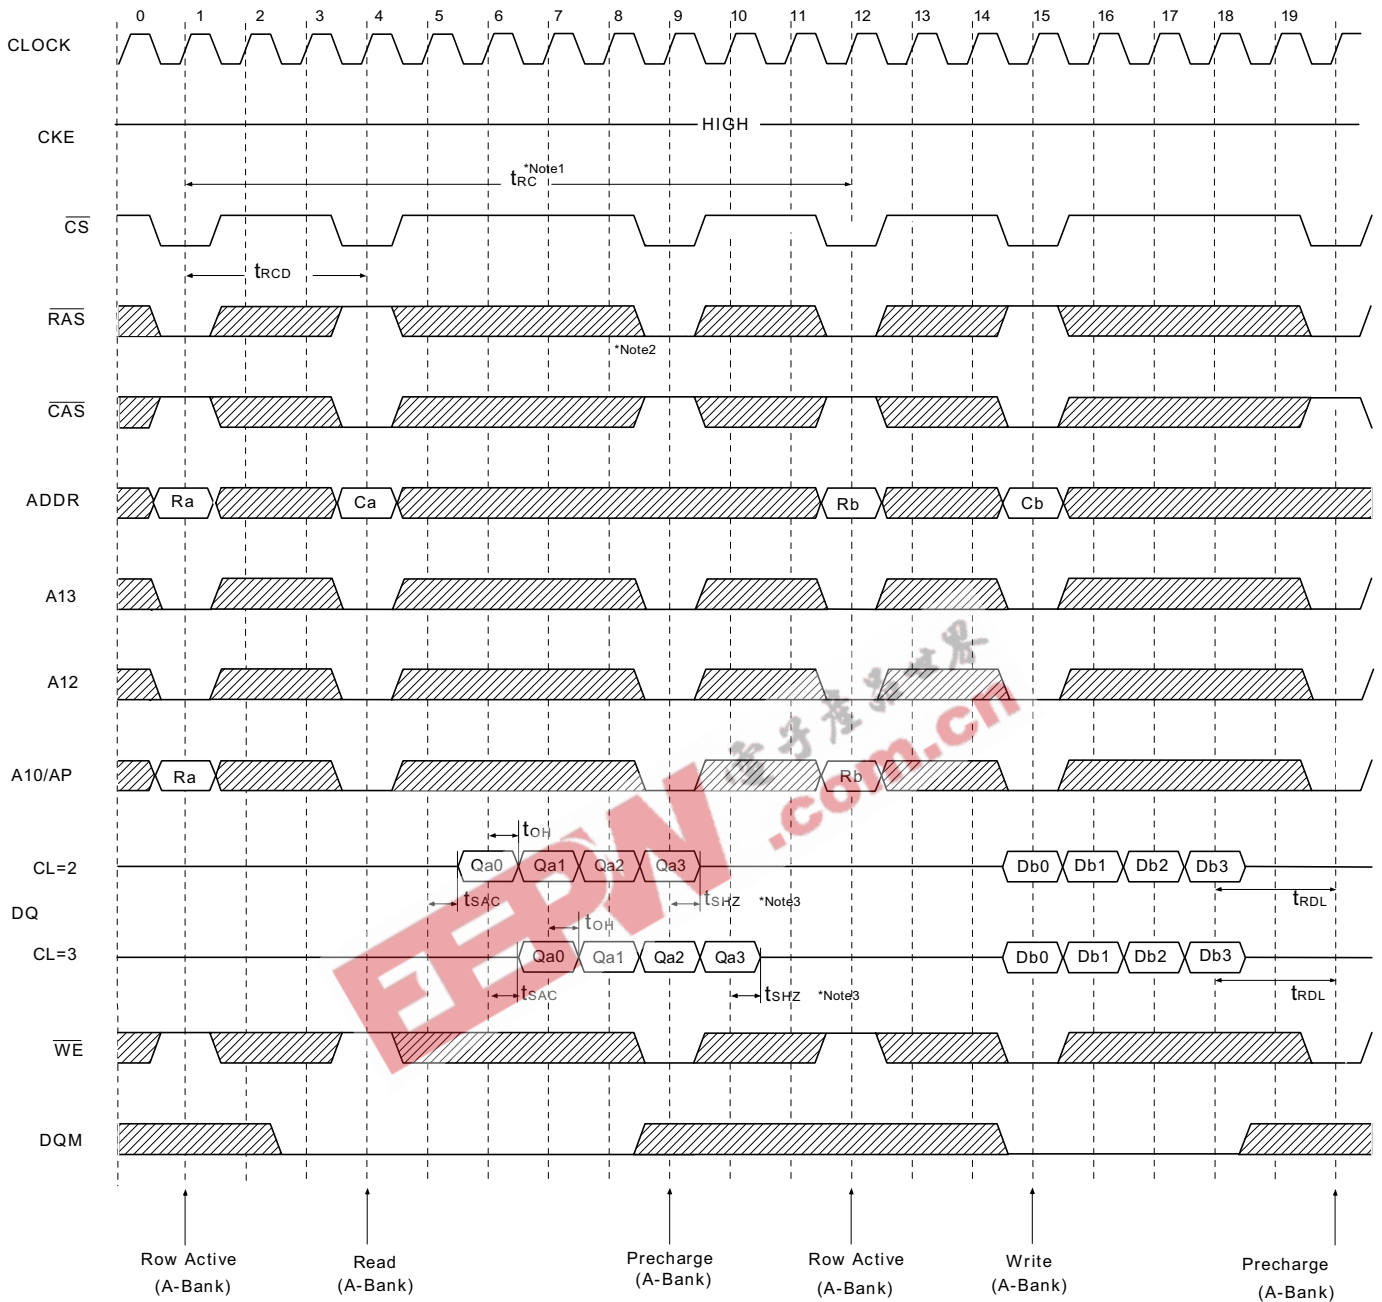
0 1 2 3 4 5 6 7 8 9 10 11 12 13 14 15 16 17 18 19

CLOCK

CKE

HIGH

$t_{RC}$ *Note1

$\overline{CS}$

$t_{RCD}$

$\overline{RAS}$

*Note2

$\overline{CAS}$

ADDR

Ra

Ca

Rb

Cb

A13

A12

A10/AP

Ra

Rb

$t_{OH}$

CL=2

Qa0 Qa1 Qa2 Qa3

Db0 Db1 Db2 Db3

$t_{SAC}$

$t_{SHZ}$ *Note3

$t_{RDL}$

DQ

$t_{OH}$

CL=3

Qa0 Qa1 Qa2 Qa3

Db0 Db1 Db2 Db3

$t_{SAC}$

$t_{SHZ}$ *Note3

$t_{RDL}$

$\overline{WE}$

DQM

Row Active (A-Bank)

Read (A-Bank)

Precharge (A-Bank)

Row Active (A-Bank)

Write (A-Bank)

Precharge (A-Bank)

EDN .com.cn 电子产品世界